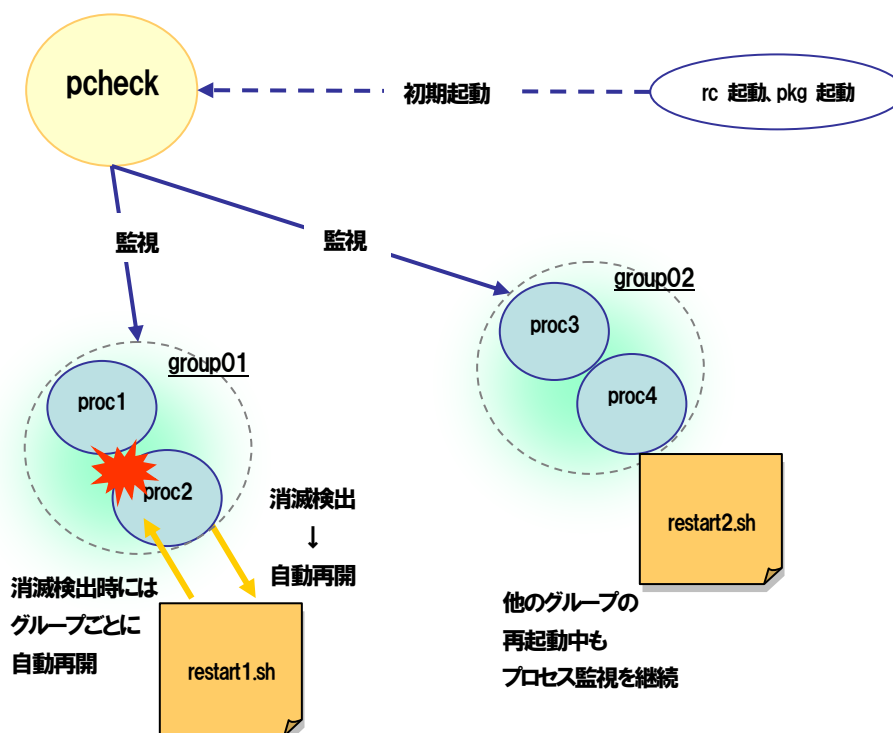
pcheck

初期起動

rc 起動、pkg 起動

監視

監視

group02

proc3

proc4

group01

proc1

proc2

消滅検出
↓
自動再開

restart2.sh

消滅検出時には
グループごとに
自動再開

restart1.sh

他のグループの
再起動中も
プロセス監視を継続